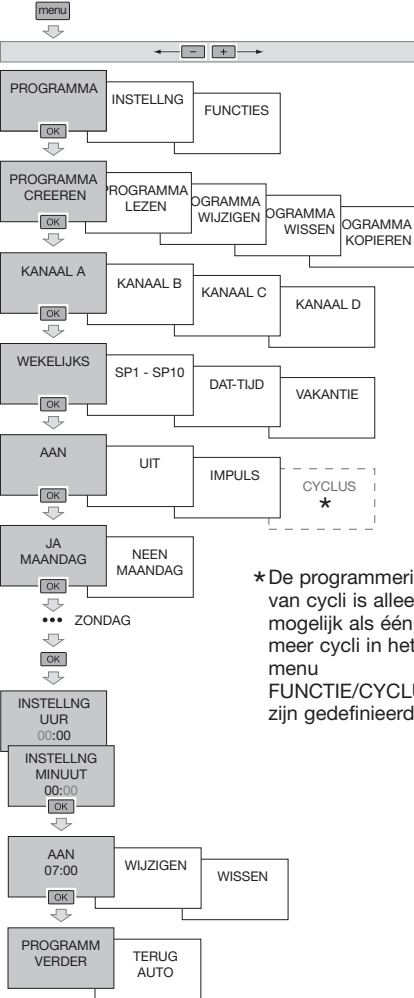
menu

− +

PROGRAMMA
INSTELLNG
FUNCTIES
OK

PROGRAMMA CREEREN
PROGRAMMA LEZEN
OGRAMMA WIJZIGEN
OGRAMMA WISSEN
OGRAMMA KOPIEREN
OK

KANAAL A
KANAAL B
KANAAL C
KANAAL D
OK

WEKELIJKS
SP1 - SP10
DAT-TIJD
VAKANTIE
OK

AAN
UIT
IMPULS
CYCLUS
*
OK

JA MAANDAG
NEEN MAANDAG
OK

••• ZONDAG
OK

INSTELLNG UUR
00:00

INSTELLNG MINUUT
00:00
OK

AAN
07:00
WIJZIGEN
WISSEN
OK

PROGRAMM VERDER
TERUG AUTO

*De programmeri van cycli is alleen mogelijk als één meer cycli in het menu FUNCTIE/CYCLU zijn gedefinieerd